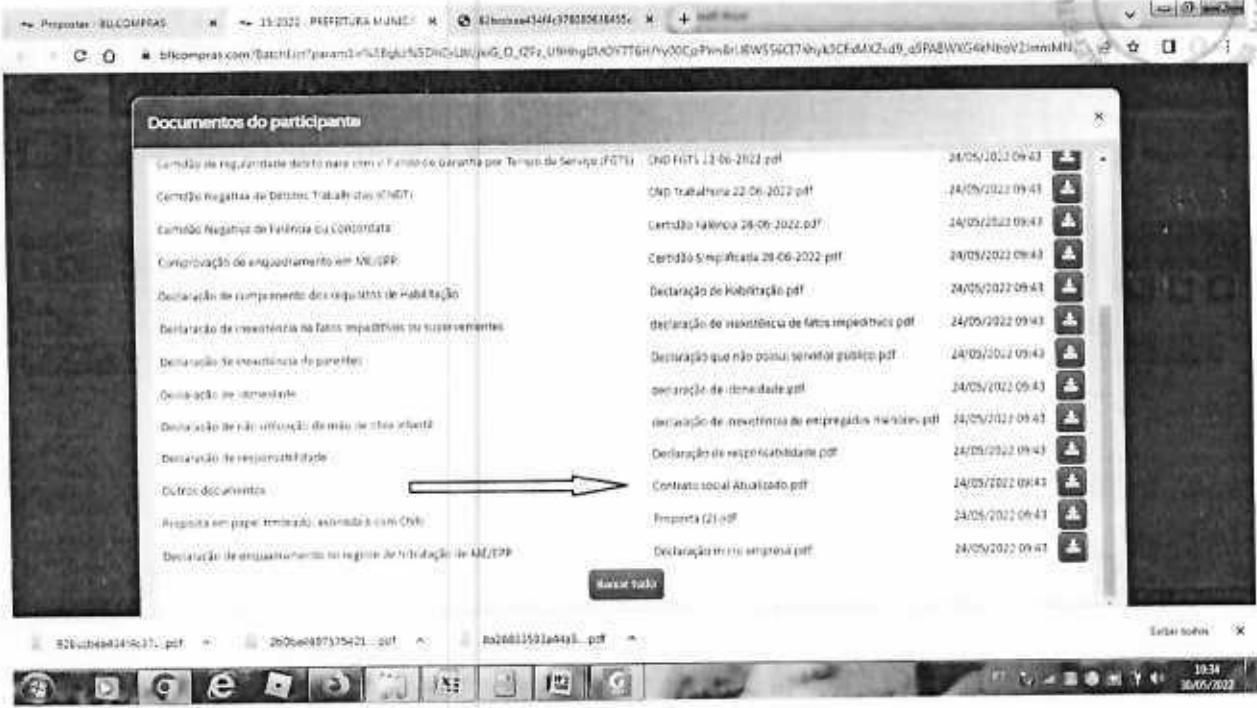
Propostas - BLLCOMPRAS × 15/2022 - PREFEITURA MUNIC × 82bcbaa434f4c3780806384554 × +

bllcompras.com/Batch/List?param1=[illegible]

Documentos do participante ×

| | | |
|---|---|---|
| Certidão de regularidade débito para com o Fundo de Garantia por Tempo de Serviço (FGTS) | CND FGTS 22-06-2022.pdf | 24/05/2022 09:43 |
| Certidão Negativa de Débitos Trabalhistas (CNDT) | CND Trabalhista 22-06-2022.pdf | 24/05/2022 09:43 |
| Certidão Negativa de Falência ou Concordata | Certidão Falência 28-06-2022.pdf | 24/05/2022 09:43 |
| Comprovação de enquadramento em ME/EPP | Certidão Simplificada 28-06-2022.pdf | 24/05/2022 09:43 |
| Declaração de cumprimento dos requisitos de Habilitação | Declaração de Habilitação.pdf | 24/05/2022 09:43 |
| Declaração de inexistência de fatos impeditivos ou supervenientes | declaração de inexistência de fatos impeditivos.pdf | 24/05/2022 09:43 |
| Declaração de inexistência de parentes | Declaração que não possui servidor público.pdf | 24/05/2022 09:43 |
| Declaração de idoneidade | declaração de idoneidade.pdf | 24/05/2022 09:43 |
| Declaração de não utilização de mão de obra infantil | declaração de inexistência de empregados menores.pdf | 24/05/2022 09:43 |
| Declaração de responsabilidade | Declaração de responsabilidade.pdf | 24/05/2022 09:43 |
| Outros documentos | Contrato social Atualizado.pdf | 24/05/2022 09:43 |
| Proposta em papel timbrado, assinada e com CNPJ | Proposta (2).pdf | 24/05/2022 09:43 |
| Declaração de enquadramento no regime de tributação de ME/EPP | Declaração micro empresa.pdf | 24/05/2022 09:43 |

Baixar tudo

82bcbaa434f4c37....pdf 2b0bea4807575421....pdf 8a26803593a44a3....pdf Exibir todos ×

19:34 30/05/2022